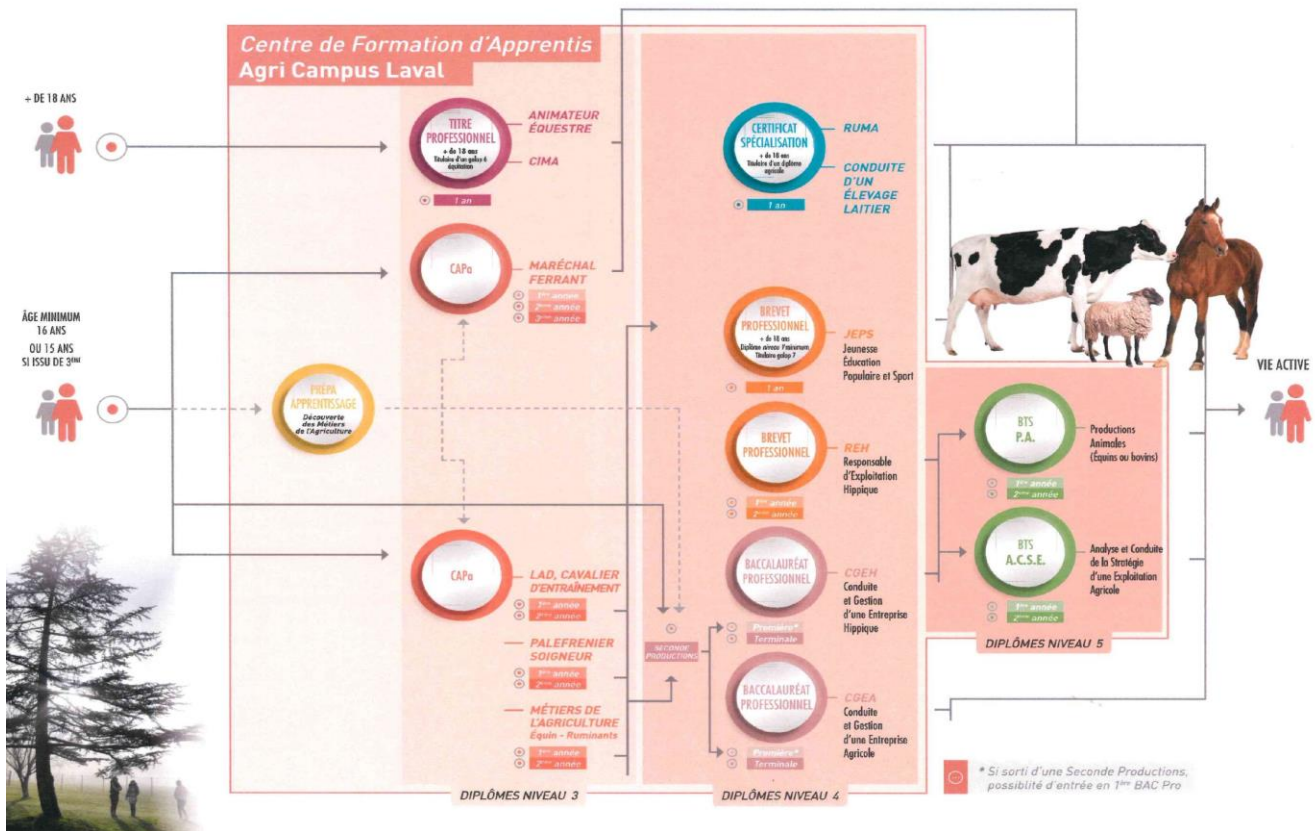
Centre de Formation d'Apprentis
Agri Campus Laval

+ DE 18 ANS

TITRE PROFESSIONNEL
+ de 18 ans
Titulaire d'un galop 6 équitation

ANIMATEUR ÉQUESTRE

CIMA

1 an

CERTIFICAT SPÉCIALISATION
+ de 18 ans
Titulaire d'un diplôme agricole

RUMA

CONDUITE D'UN ÉLEVAGE LAITIER

1 an

CAPa

MARÉCHAL FERRANT

1ère année
2ème année
3ème année

ÂGE MINIMUM 16 ANS OU 15 ANS SI ISSU DE 3ème

BREVET PROFESSIONNEL
+ de 18 ans
Diplôme niveau 4 minimum
Titulaire galop 7

JEPS
Jeunesse Éducation Populaire et Sport

1 an

PRÉPA APPRENTISSAGE
Découverte des Métiers de l'Agriculture

BREVET PROFESSIONNEL

REH
Responsable d'Exploitation Hippique

1ère année
2ème année

VIE ACTIVE

BTS P.A.

Productions Animales (Équins ou bovins)

1ère année
2ème année

BTS A.C.S.E.

Analyse et Conduite de la Stratégie d'une Exploitation Agricole

1ère année
2ème année

CAPa

LAD, CAVALIER D'ENTRAÎNEMENT

1ère année
2ème année

BACCALAURÉAT PROFESSIONNEL

CGEH
Conduite et Gestion d'une Entreprise Hippique

Première*
Terminale

SECONDE PRODUCTIONS

PALEFRENIER SOIGNEUR

1ère année
2ème année

DIPLÔMES NIVEAU 5

MÉTIERS DE L'AGRICULTURE
Équin - Ruminants

1ère année
2ème année

BACCALAURÉAT PROFESSIONNEL

CGEA
Conduite et Gestion d'une Entreprise Agricole

Première*
Terminale

* Si sorti d'une Seconde Productions, possibilité d'entrée en 1ère BAC Pro

DIPLÔMES NIVEAU 3

DIPLÔMES NIVEAU 4